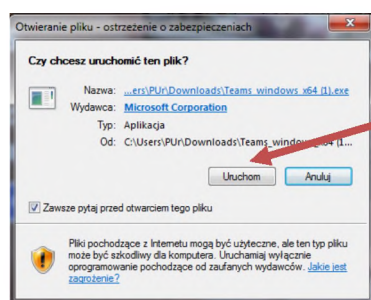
Otwieranie pliku - ostrzeżenie o zabezpieczeniach

Czy chcesz uruchomić ten plik?

Nazwa: ...ers\PUr\Downloads\Teams_windows_x64 (1).exe
Wydawca: Microsoft Corporation
Typ: Aplikacja
Od: C:\Users\PUr\Downloads\Teams_window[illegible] (1...

Uruchom Anuluj

Zawsze pytaj przed otwarciem tego pliku

Pliki pochodzące z Internetu mogą być użyteczne, ale ten typ pliku może być szkodliwy dla komputera. Uruchamiaj wyłącznie oprogramowanie pochodzące od zaufanych wydawców. Jakie jest zagrożenie?